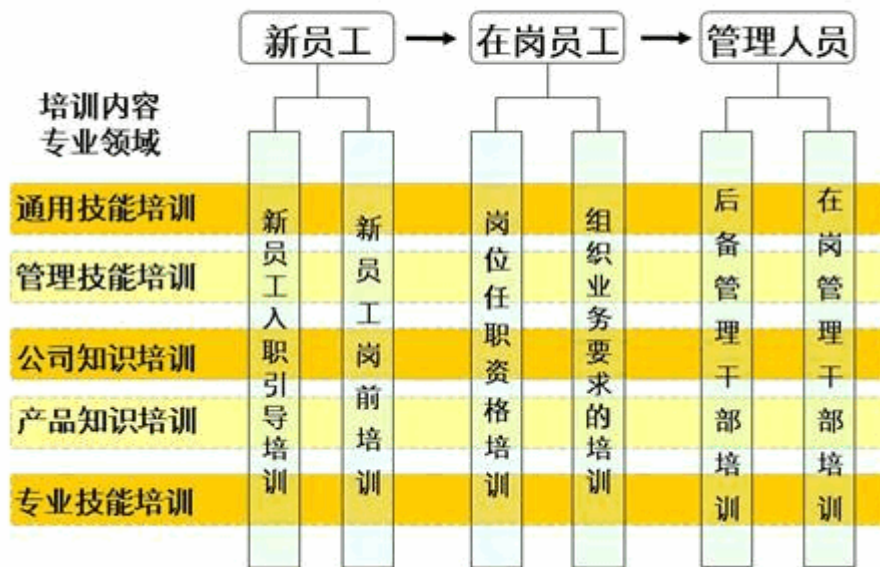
新员工 → 在岗员工 → 管理人员

培训内容
专业领域

通用技能培训
管理技能培训
公司知识培训
产品知识培训
专业技能培训

新员工入职引导培训

新员工岗前培训

岗位任职资格培训

组织业务要求的培训

后备管理干部培训

在岗管理干部培训